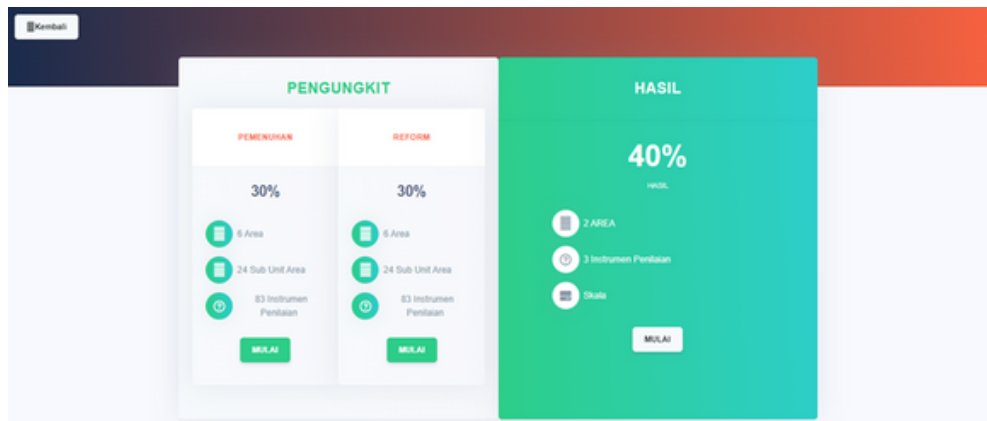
Kembali

PENGUNGKIT

PEMENUHAN

30%

6 Area

24 Sub Unit Area

83 Instrumen Penilaian

MULAI

REFORM

30%

6 Area

24 Sub Unit Area

83 Instrumen Penilaian

MULAI

HASIL

40%

HASIL

2 AREA

3 Instrumen Penilaian

Skala

MULAI